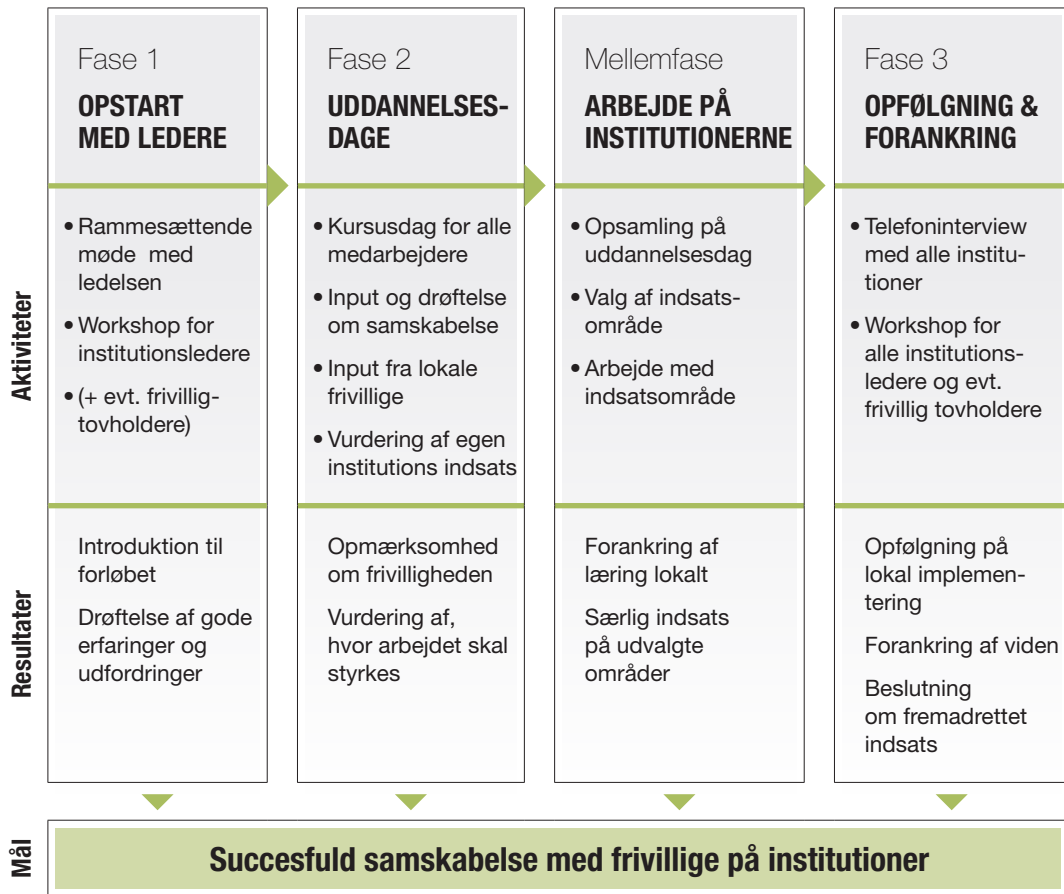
Fase 1
**OPSTART MED LEDERE**

• Rammesættende møde med ledelsen
• Workshop for institutionsledere
• (+ evt. frivillig-tovholdere)

Introduktion til forløbet

Drøftelse af gode erfaringer og udfordringer

Fase 2
**UDDANNELSES-DAGE**

• Kursusdag for alle medarbejdere
• Input og drøftelse om samskabelse
• Input fra lokale frivillige
• Vurdering af egen institutions indsats

Opmærksomhed om frivilligheden

Vurdering af, hvor arbejdet skal styrkes

Mellemfase
**ARBEJDE PÅ INSTITUTIONERNE**

• Opsamling på uddannelsesdag
• Valg af indsatsområde
• Arbejde med indsatsområde

Forankring af læring lokalt

Særlig indsats på udvalgte områder

Fase 3
**OPFØLGNING & FORANKRING**

• Telefoninterview med alle institutioner
• Workshop for alle institutionsledere og evt. frivillig tovholdere

Opfølgning på lokal implementering

Forankring af viden

Beslutning om fremadrettet indsats

Aktiviteter

Resultater

Mål

**Succesfuld samskabelse med frivillige på institutioner**